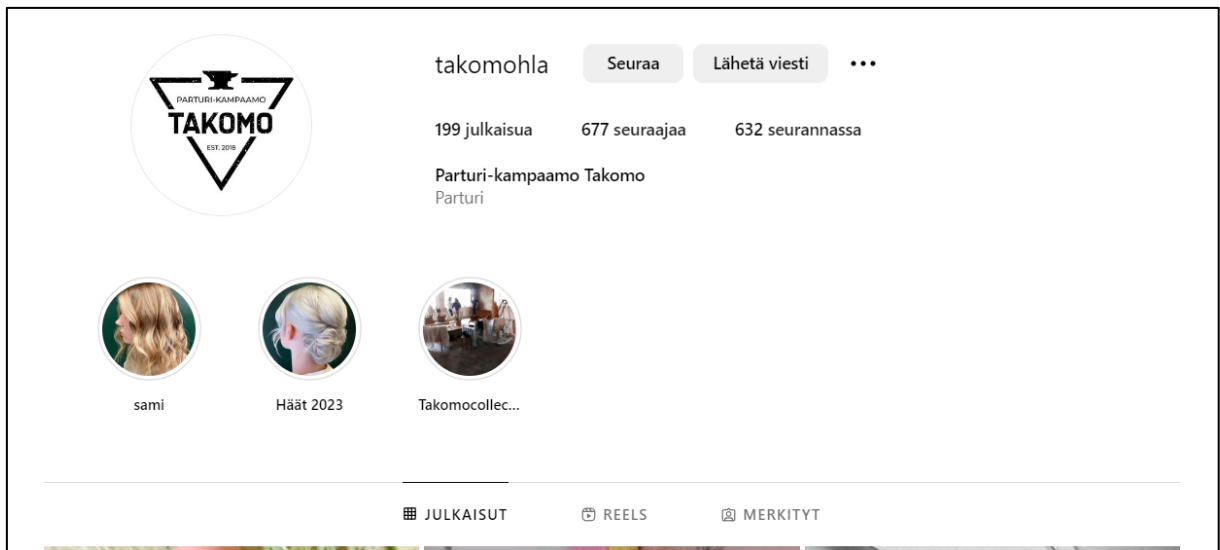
PARTURI-KAMPAAMO
TAKOMO
EST. 2018

takomohla
Seuraa
Lähetä viesti
•••

199 julkaisua
677 seuraajaa
632 seurannassa

Parturi-kampaamo Takomo
Parturi

sami
Häät 2023
Takomocollec...

JULKAISUT
REELS
MERKITYT